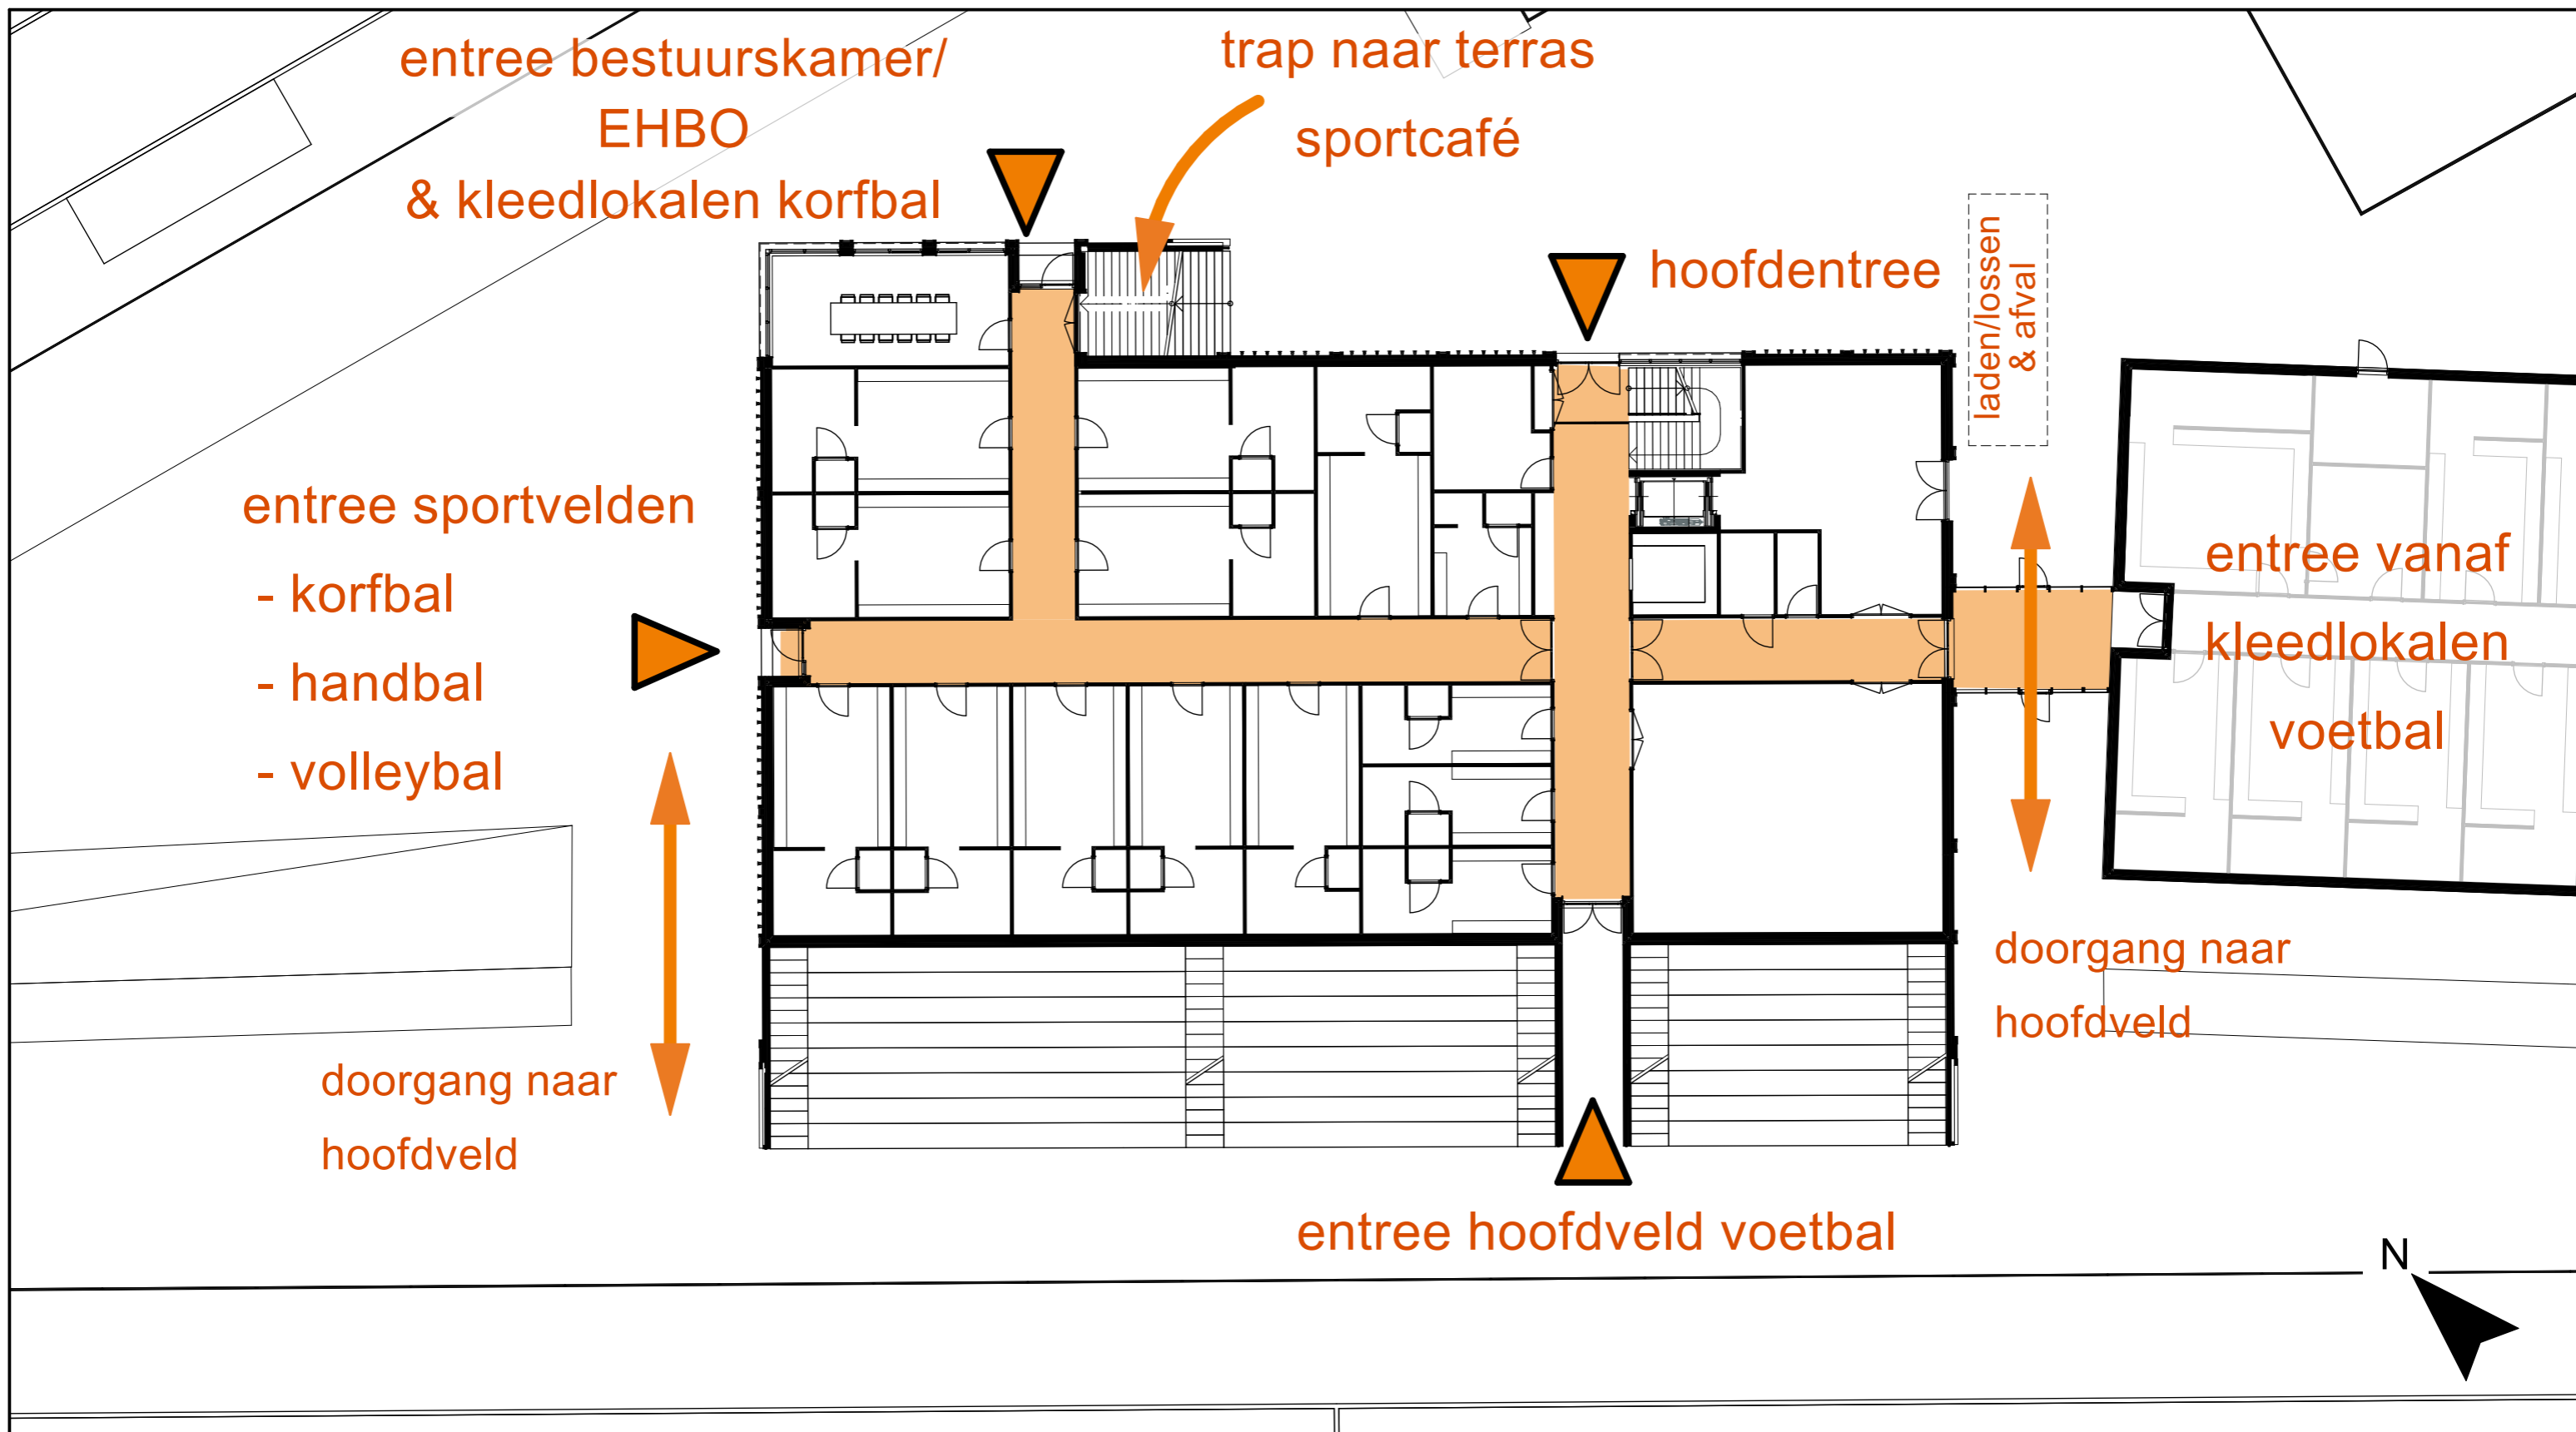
entree bestuurskamer/
EHBO
& kleedlokalen korfbal

trap naar terras

sportcafé

hoofdentree

laden/lossen
& afval

entree sportvelden
- korfbal
- handbal
- volleybal

entree vanaf
kleedlokalen
voetbal

doorgang naar
hoofdveld

doorgang naar
hoofdveld

entree hoofdveld voetbal

N